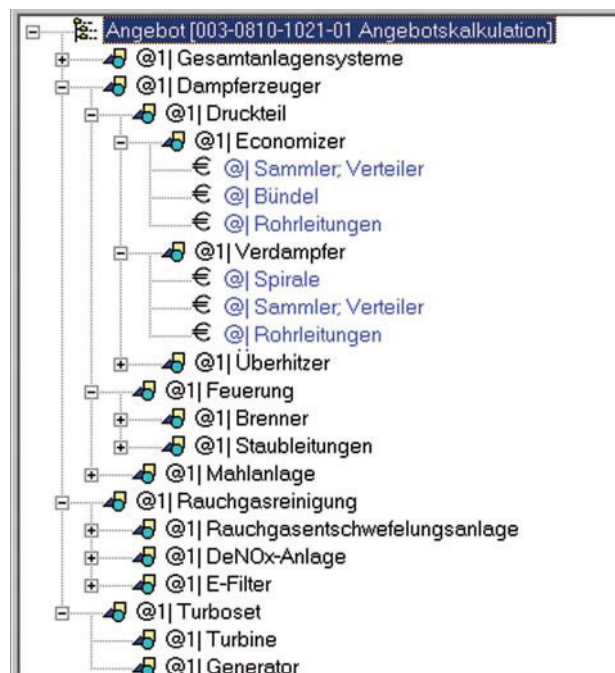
Angebot [003-0810-1021-01 Angebotskalkulation]
@1| Gesamtanlagensysteme
@1| Dampferzeuger
@1| Druckteil
@1| Economizer
€ @| Sammler; Verteiler
€ @| Bündel
€ @| Rohrleitungen
@1| Verdampfer
€ @| Spirale
€ @| Sammler; Verteiler
€ @| Rohrleitungen
@1| Überhitzer
@1| Feuerung
@1| Brenner
@1| Staubleitungen
@1| Mahlanlage
@1| Rauchgasreinigung
@1| Rauchgasentschwefelungsanlage
@1| DeNOx-Anlage
@1| E-Filter
@1| Turboset
@1| Turbine
@1| Generator